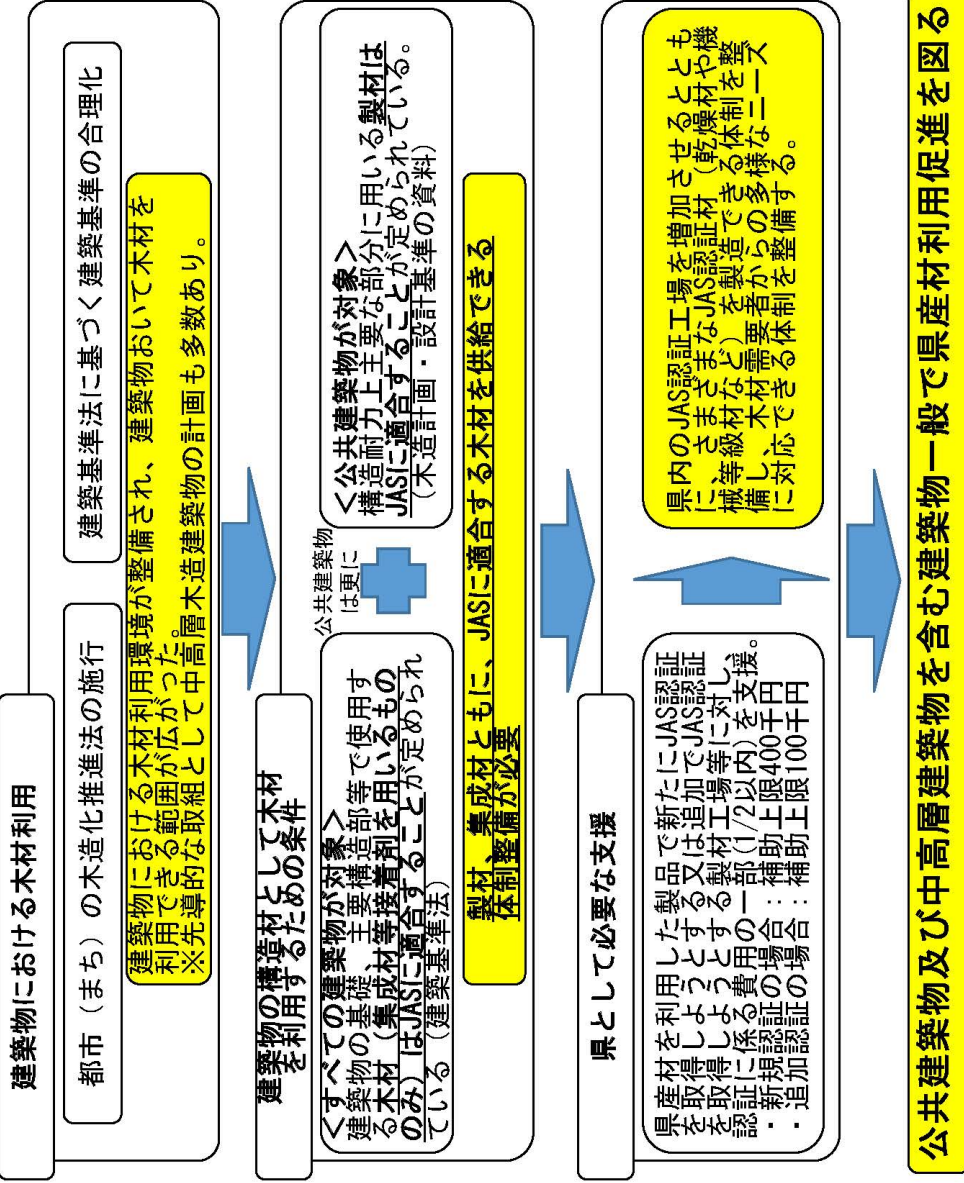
建築物における木材利用

都市（まち）の木造化推進法の施行

建築基準法に基づく建築基準の合理化

建築物における木材利用環境が整備され、建築物おいて木材を利用できる範囲が広がった。
※先導的な取組として中高層木造建築物の計画も多数あり。

建築物の構造材として木材を利用するための条件

＜すべての建築物が対象＞
建築物の基礎、主要構造部等で使用する木材（集成材等接着剤を用いるもののみ）はJASに適合することが定められている（建築基準法）

公共建築物は更に

＜公共建築物が対象＞
構造耐力上主要な部分に用いる製材はJASに適合することが定められている。（木造計画・設計基準の資料）

製材、集成材ともに、JASに適合する木材を供給できる体制整備が必要

県として必要な支援

県産材を利用した製品で新たにJAS認証を取得しようとする又は追加でJAS認証を取得しようとする製材工場等に対し、認証に係る費用の一部（1/2以内）を支援。
・新規認証の場合：補助上限400千円
・追加認証の場合：補助上限100千円

県内のJAS認証工場を増加させるとともにさまざまなJAS認証材（乾燥材や機械等級材など）を製造できる体制を整備し、木材需要者からの多様なニーズに対応できる体制を整備する。

公共建築物及び中高層建築物を含む建築物一般で県産材利用促進を図る